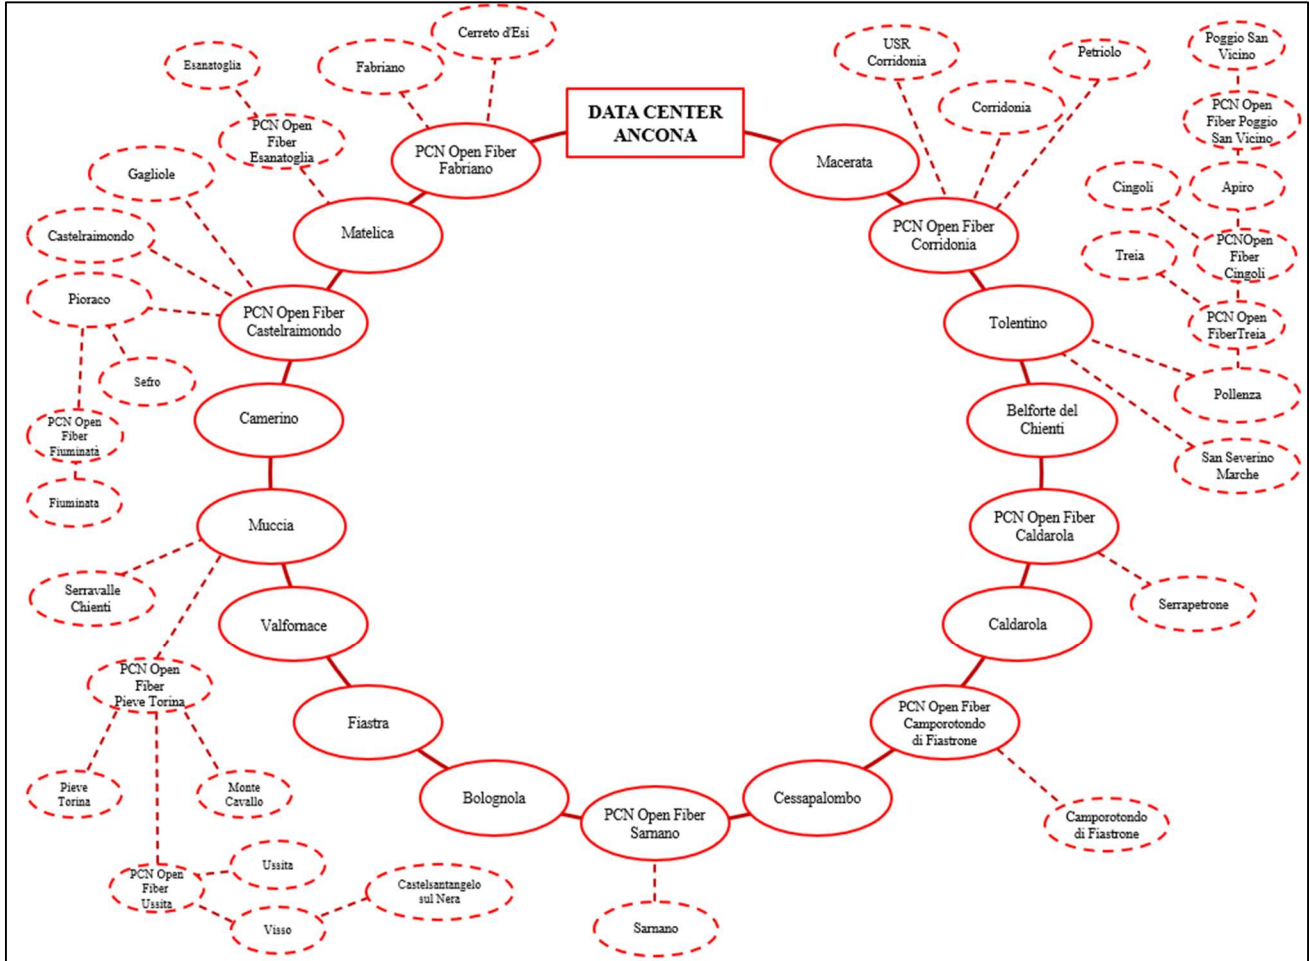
DATA CENTER ANCONA

Macerata

PCN Open Fiber Corridonia

Tolentino

Belforte del Chienti

PCN Open Fiber Caldarola

Caldarola

PCN Open Fiber Camporotondo di Fiastrone

Cessapalombo

PCN Open Fiber Sarnano

Bolognola

Fiastra

Valfornace

Muccia

Camerino

PCN Open Fiber Castelraimondo

Matelica

PCN Open Fiber Fabriano

Cerreto d'Esi

Fabriano

Esanatoglia

PCN Open Fiber Esanatoglia

Gagliole

Castelraimondo

Pioraco

Sefro

PCN Open Fiber Fiuminata

Fiuminata

Serravalle Chienti

PCN Open Fiber Pieve Torina

Pieve Torina

Monte Cavallo

PCN Open Fiber Ussita

Ussita

Visso

Castelsantangelo sul Nera

Sarnano

Camporotondo di Fiastrone

Serrapetrone

USR Corridonia

Corridonia

Petriolo

Poggio San Vicino

PCN Open Fiber Poggio San Vicino

Cingoli

Apiro

PCNOpen Fiber Cingoli

Treia

PCN Open FiberTreia

Pollenza

San Severino Marche